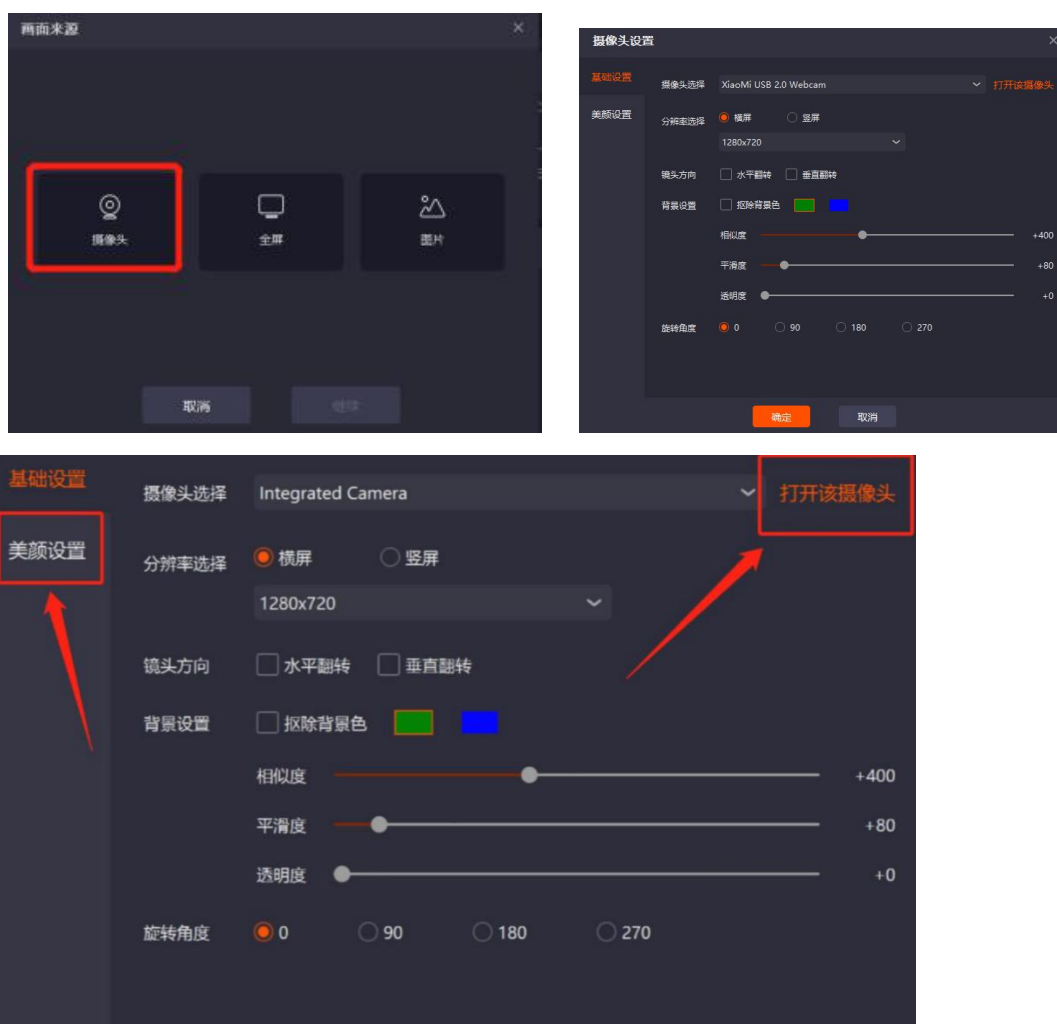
画面来源
×

摄像头
全屏
图片

取消
继续

摄像头设置
×

基础设置
美颜设置

摄像头选择 XiaoMi USB 2.0 Webcam 打开该摄像头
分辨率选择 横屏 竖屏
1280x720
镜头方向 水平翻转 垂直翻转
背景设置 抠除背景色
相似度 +400
平滑度 +80
透明度 +0
旋转角度 0 90 180 270

确定 取消

基础设置
美颜设置
摄像头选择 Integrated Camera
打开该摄像头
分辨率选择 横屏 竖屏
1280x720
镜头方向 水平翻转 垂直翻转
背景设置 抠除背景色
相似度 +400
平滑度 +80
透明度 +0
旋转角度 0 90 180 270